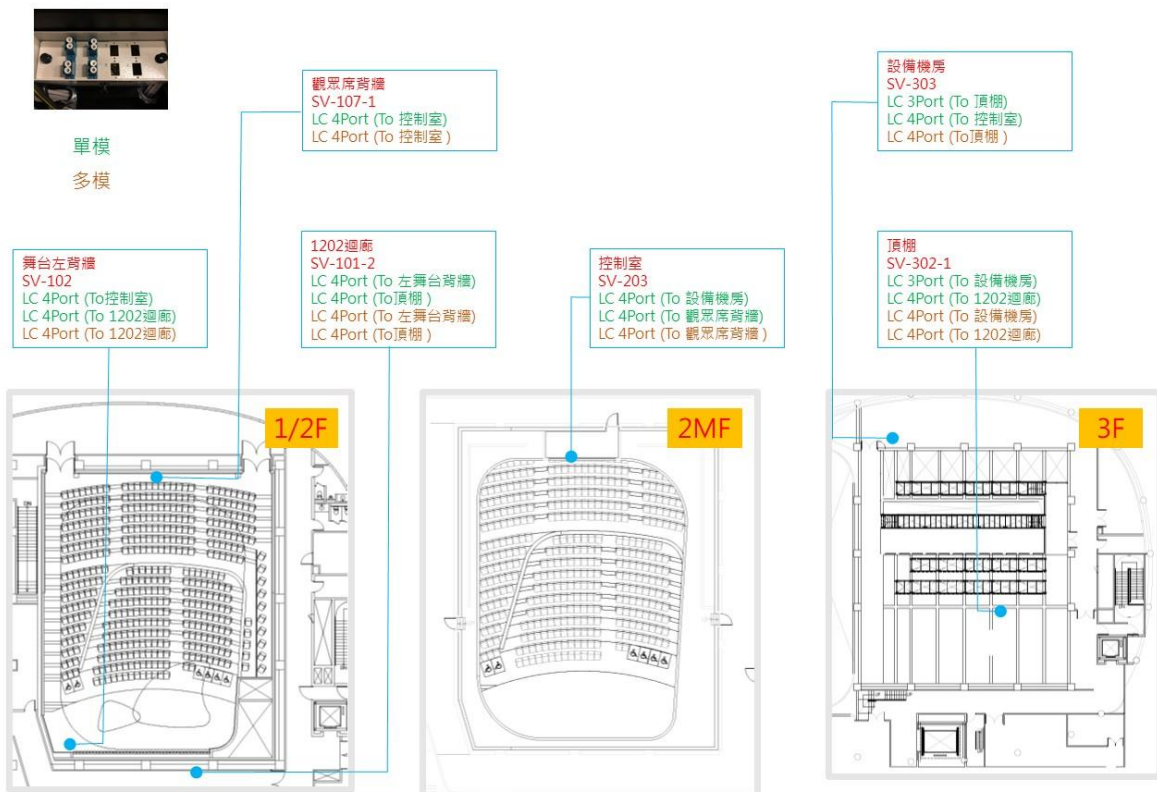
單模
多模

觀眾席背牆
SV-107-1
LC 4Port (To 控制室)
LC 4Port (To 控制室 )

設備機房
SV-303
LC 3Port (To 頂棚)
LC 4Port (To 控制室)
LC 4Port (To頂棚 )

舞台左背牆
SV-102
LC 4Port (To控制室)
LC 4Port (To 1202迴廊)
LC 4Port (To 1202迴廊)

1202迴廊
SV-101-2
LC 4Port (To 左舞台背牆)
LC 4Port (To頂棚 )
LC 4Port (To 左舞台背牆)
LC 4Port (To頂棚 )

控制室
SV-203
LC 4Port (To 設備機房)
LC 4Port (To 觀眾席背牆)
LC 4Port (To 觀眾席背牆 )

頂棚
SV-302-1
LC 3Port (To 設備機房)
LC 4Port (To 1202迴廊)
LC 4Port (To 設備機房)
LC 4Port (To 1202迴廊)

1/2F

2MF

3F